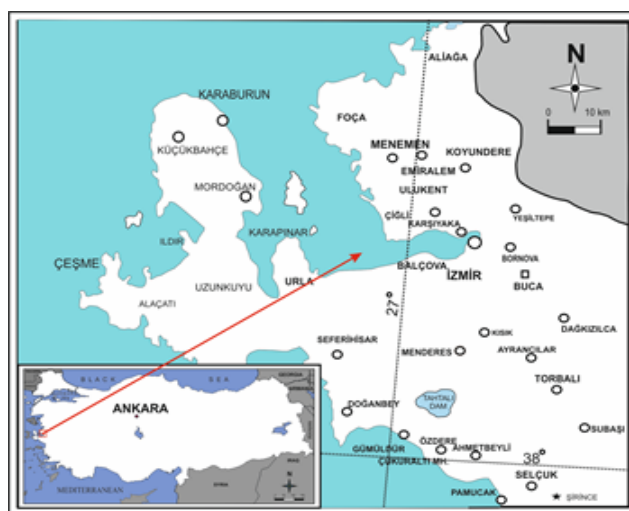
ALIAĞA
N
0 10 km
KARABURUN
FOÇA
KÜÇÜKBAHÇE
MENEMEN
KOYUNDERE
EMİRALEM
ULUKENT
MORDOĞAN
ÇİĞLİ
YEŞİLTEPE
KARŞIYAKA
ILDIR
KARAPINAR
BORNOVA
ÇEŞME
BALÇOVA
İZMİR
URLA
UZUNKUYU
BUCA
ALAÇATI
27°
DAĞKIZILCA
SEFERİHİSAR
KISIK
MENDERES
AYRANCILAR
BLACK SEA
ANKARA
TORBALI
TAHTALI DAM
DOĞANBEY
SUBAŞI
GÜMÜLDÜR
ÖZDERE
AHMETBEYLİ
38
MEDITERRANEAN
ÇUKURALTI MH.
SELÇUK
PAMUCAK
ŞİRİNCE